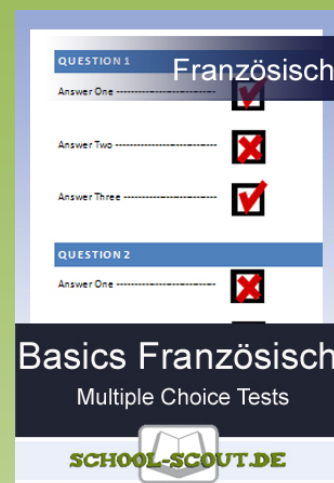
QUESTION 1

Französisch

Answer One -----------------------------

Answer Two -----------------------------

Answer Three -----------------------------

QUESTION 2

Answer One -----------------------------

Basics Französisch

Multiple Choice Tests

SCHOOL-SCOUT.DE